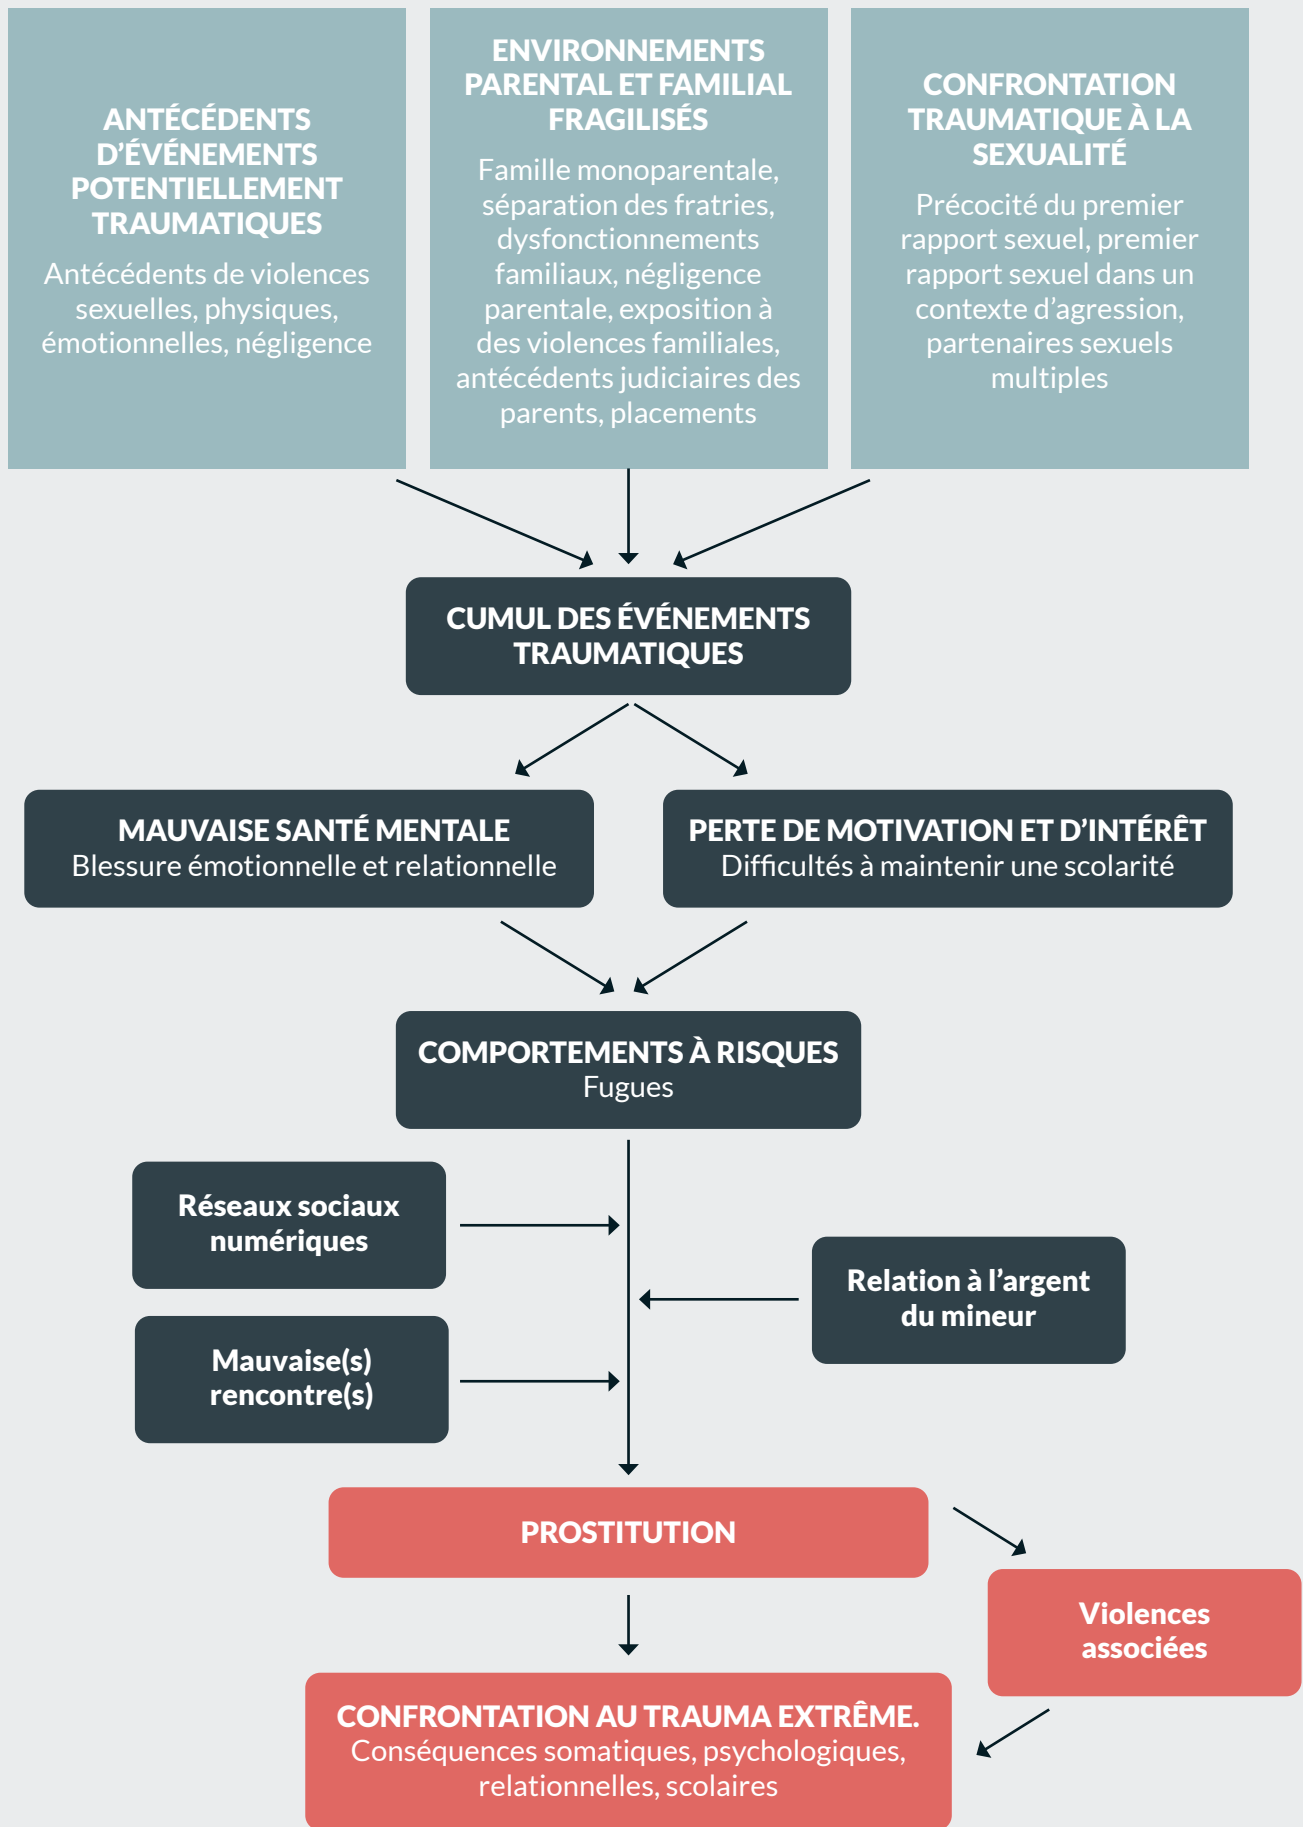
ANTÉCÉDENTS D'ÉVÉNEMENTS POTENTIELLEMENT TRAUMATIQUES
Antécédents de violences sexuelles, physiques, émotionnelles, négligence

ENVIRONNEMENTS PARENTAL ET FAMILIAL FRAGILISÉS
Famille monoparentale, séparation des fratries, dysfonctionnements familiaux, négligence parentale, exposition à des violences familiales, antécédents judiciaires des parents, placements

CONFRONTATION TRAUMATIQUE À LA SEXUALITÉ
Précocité du premier rapport sexuel, premier rapport sexuel dans un contexte d'agression, partenaires sexuels multiples

CUMUL DES ÉVÉNEMENTS TRAUMATIQUES

MAUVAISE SANTÉ MENTALE
Blessure émotionnelle et relationnelle

PERTE DE MOTIVATION ET D'INTÉRÊT
Difficultés à maintenir une scolarité

COMPORTEMENTS À RISQUES
Fugues

Réseaux sociaux numériques

Mauvaise(s) rencontre(s)

Relation à l'argent du mineur

PROSTITUTION

Violences associées

CONFRONTATION AU TRAUMA EXTRÊME.
Conséquences somatiques, psychologiques, relationnelles, scolaires